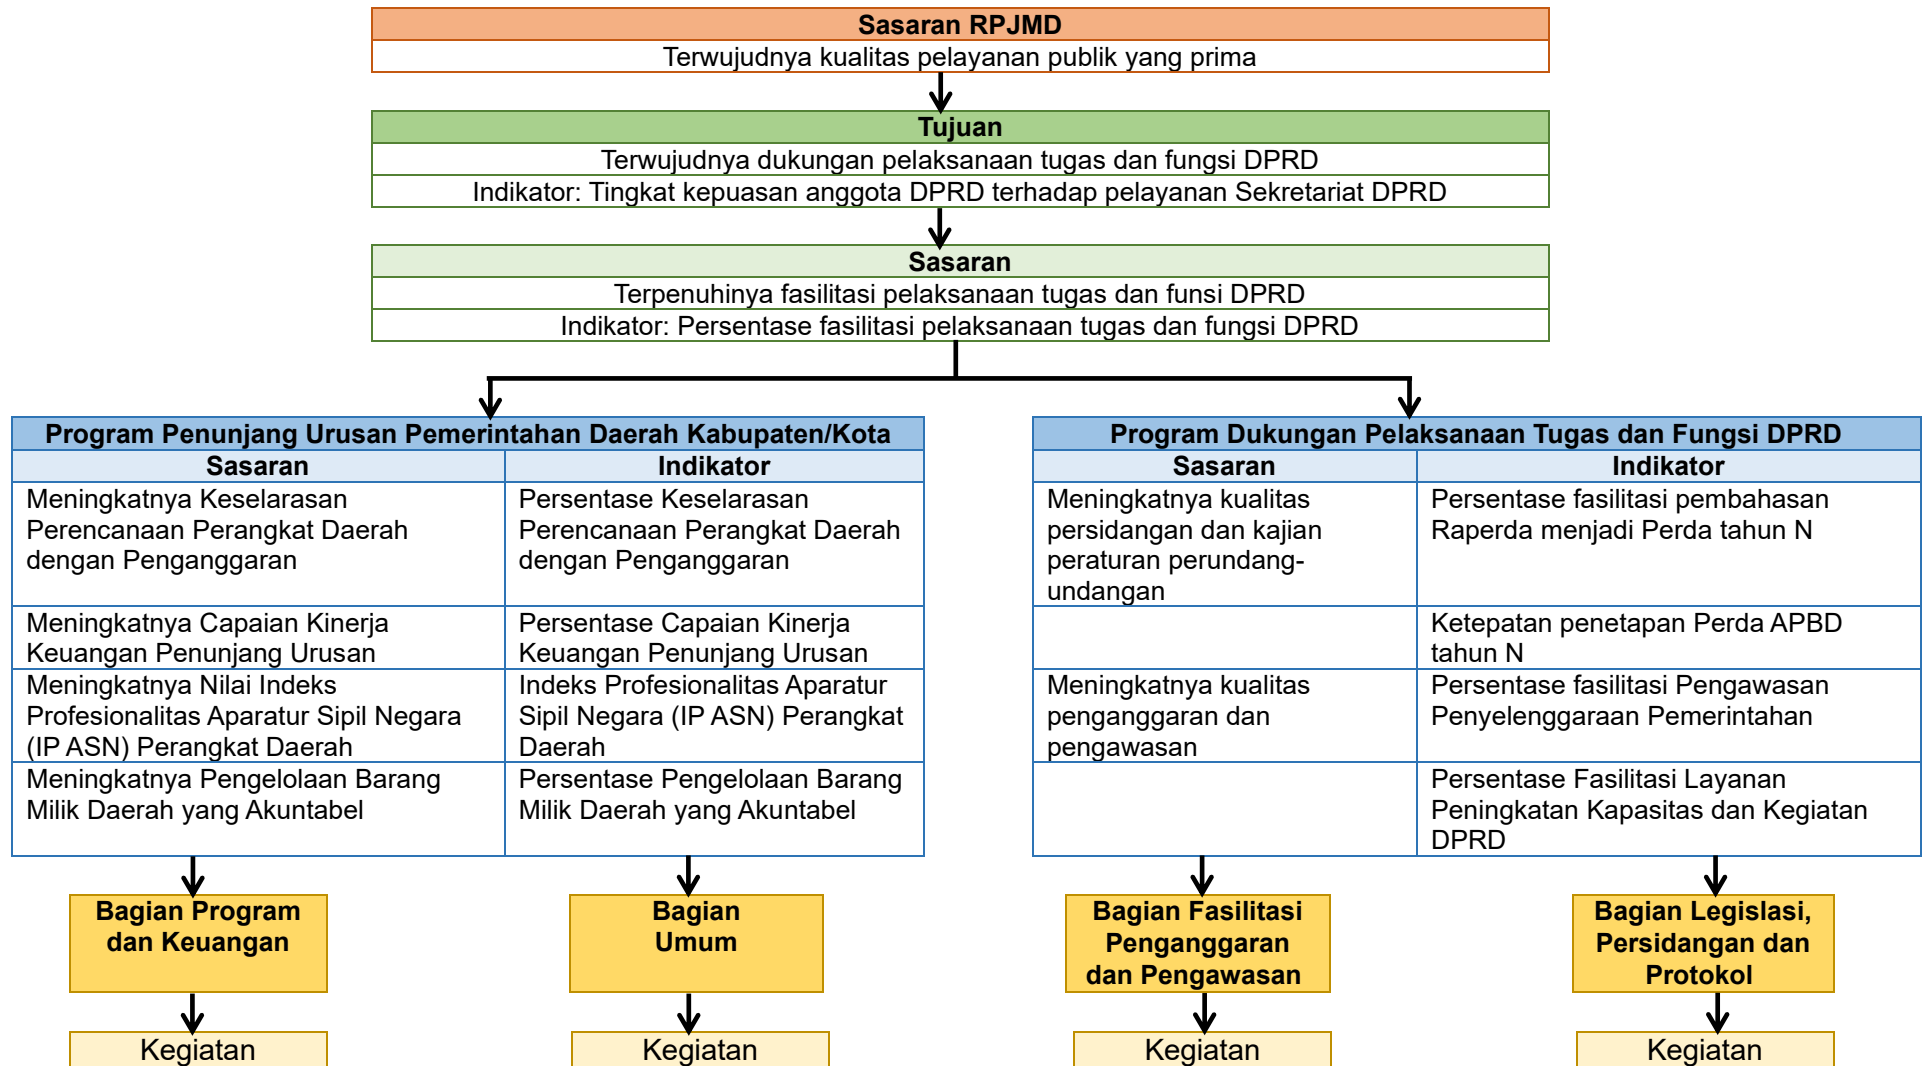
Sasaran RPJMD
Terwujudnya kualitas pelayanan publik yang prima

Tujuan
Terwujudnya dukungan pelaksanaan tugas dan fungsi DPRD
Indikator: Tingkat kepuasan anggota DPRD terhadap pelayanan Sekretariat DPRD

Sasaran
Terpenuhinya fasilitasi pelaksanaan tugas dan funsi DPRD
Indikator: Persentase fasilitasi pelaksanaan tugas dan fungsi DPRD

Program Penunjang Urusan Pemerintahan Daerah Kabupaten/Kota

| Sasaran | Indikator |
|---|---|
| Meningkatnya Keselarasan Perencanaan Perangkat Daerah dengan Penganggaran | Persentase Keselarasan Perencanaan Perangkat Daerah dengan Penganggaran |
| Meningkatnya Capaian Kinerja Keuangan Penunjang Urusan | Persentase Capaian Kinerja Keuangan Penunjang Urusan |
| Meningkatnya Nilai Indeks Profesionalitas Aparatur Sipil Negara (IP ASN) Perangkat Daerah | Indeks Profesionalitas Aparatur Sipil Negara (IP ASN) Perangkat Daerah |
| Meningkatnya Pengelolaan Barang Milik Daerah yang Akuntabel | Persentase Pengelolaan Barang Milik Daerah yang Akuntabel |

Program Dukungan Pelaksanaan Tugas dan Fungsi DPRD

| Sasaran | Indikator |
|---|---|
| Meningkatnya kualitas persidangan dan kajian peraturan perundang-undangan | Persentase fasilitasi pembahasan Raperda menjadi Perda tahun N |
| | Ketepatan penetapan Perda APBD tahun N |
| Meningkatnya kualitas penganggaran dan pengawasan | Persentase fasilitasi Pengawasan Penyelenggaraan Pemerintahan |
| | Persentase Fasilitasi Layanan Peningkatan Kapasitas dan Kegiatan DPRD |

Bagian Program dan Keuangan
Kegiatan

Bagian Umum
Kegiatan

Bagian Fasilitasi Penganggaran dan Pengawasan
Kegiatan

Bagian Legislasi, Persidangan dan Protokol
Kegiatan